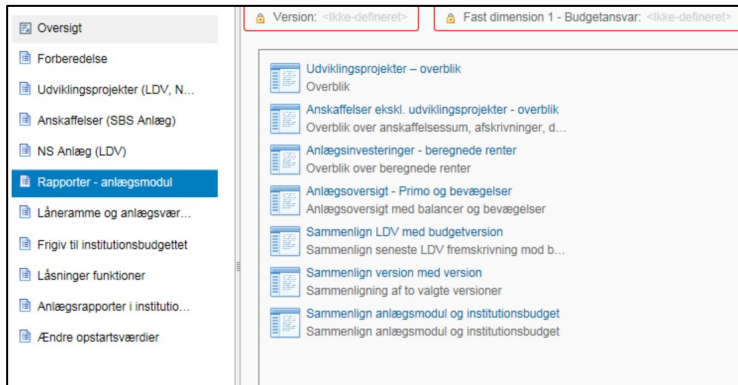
Oversigt
Forberedelse
Udviklingsprojekter (LDV, N...
Anskaffelser (SBS Anlæg)
NS Anlæg (LDV)
Rapporter - anlægsmodul
Låneramme og anlægsvær...
Frigiv til institutionsbudgettet
Låsninger funktioner
Anlægsrapporter i institutio...
Ændre opstartsværdier

Version: <Ikke-defineret>
Fast dimension 1 - Budgetansvar: <Ikke-defineret>

Udviklingsprojekter – overblik
Overblik

Anskaffelser ekskl. udviklingsprojekter - overblik
Overblik over anskaffelsessum, afskrivninger, d...

Anlægsinvesteringer - beregnede renter
Overblik over beregnede renter

Anlægsoversigt - Primo og bevægelser
Anlægsoversigt med balancer og bevægelser

Sammenlign LDV med budgetversion
Sammenlign seneste LDV fremskrivning mod b...

Sammenlign version med version
Sammenligning af to valgte versioner

Sammenlign anlægsmodul og institutionsbudget
Sammenlign anlægsmodul og institutionsbudget